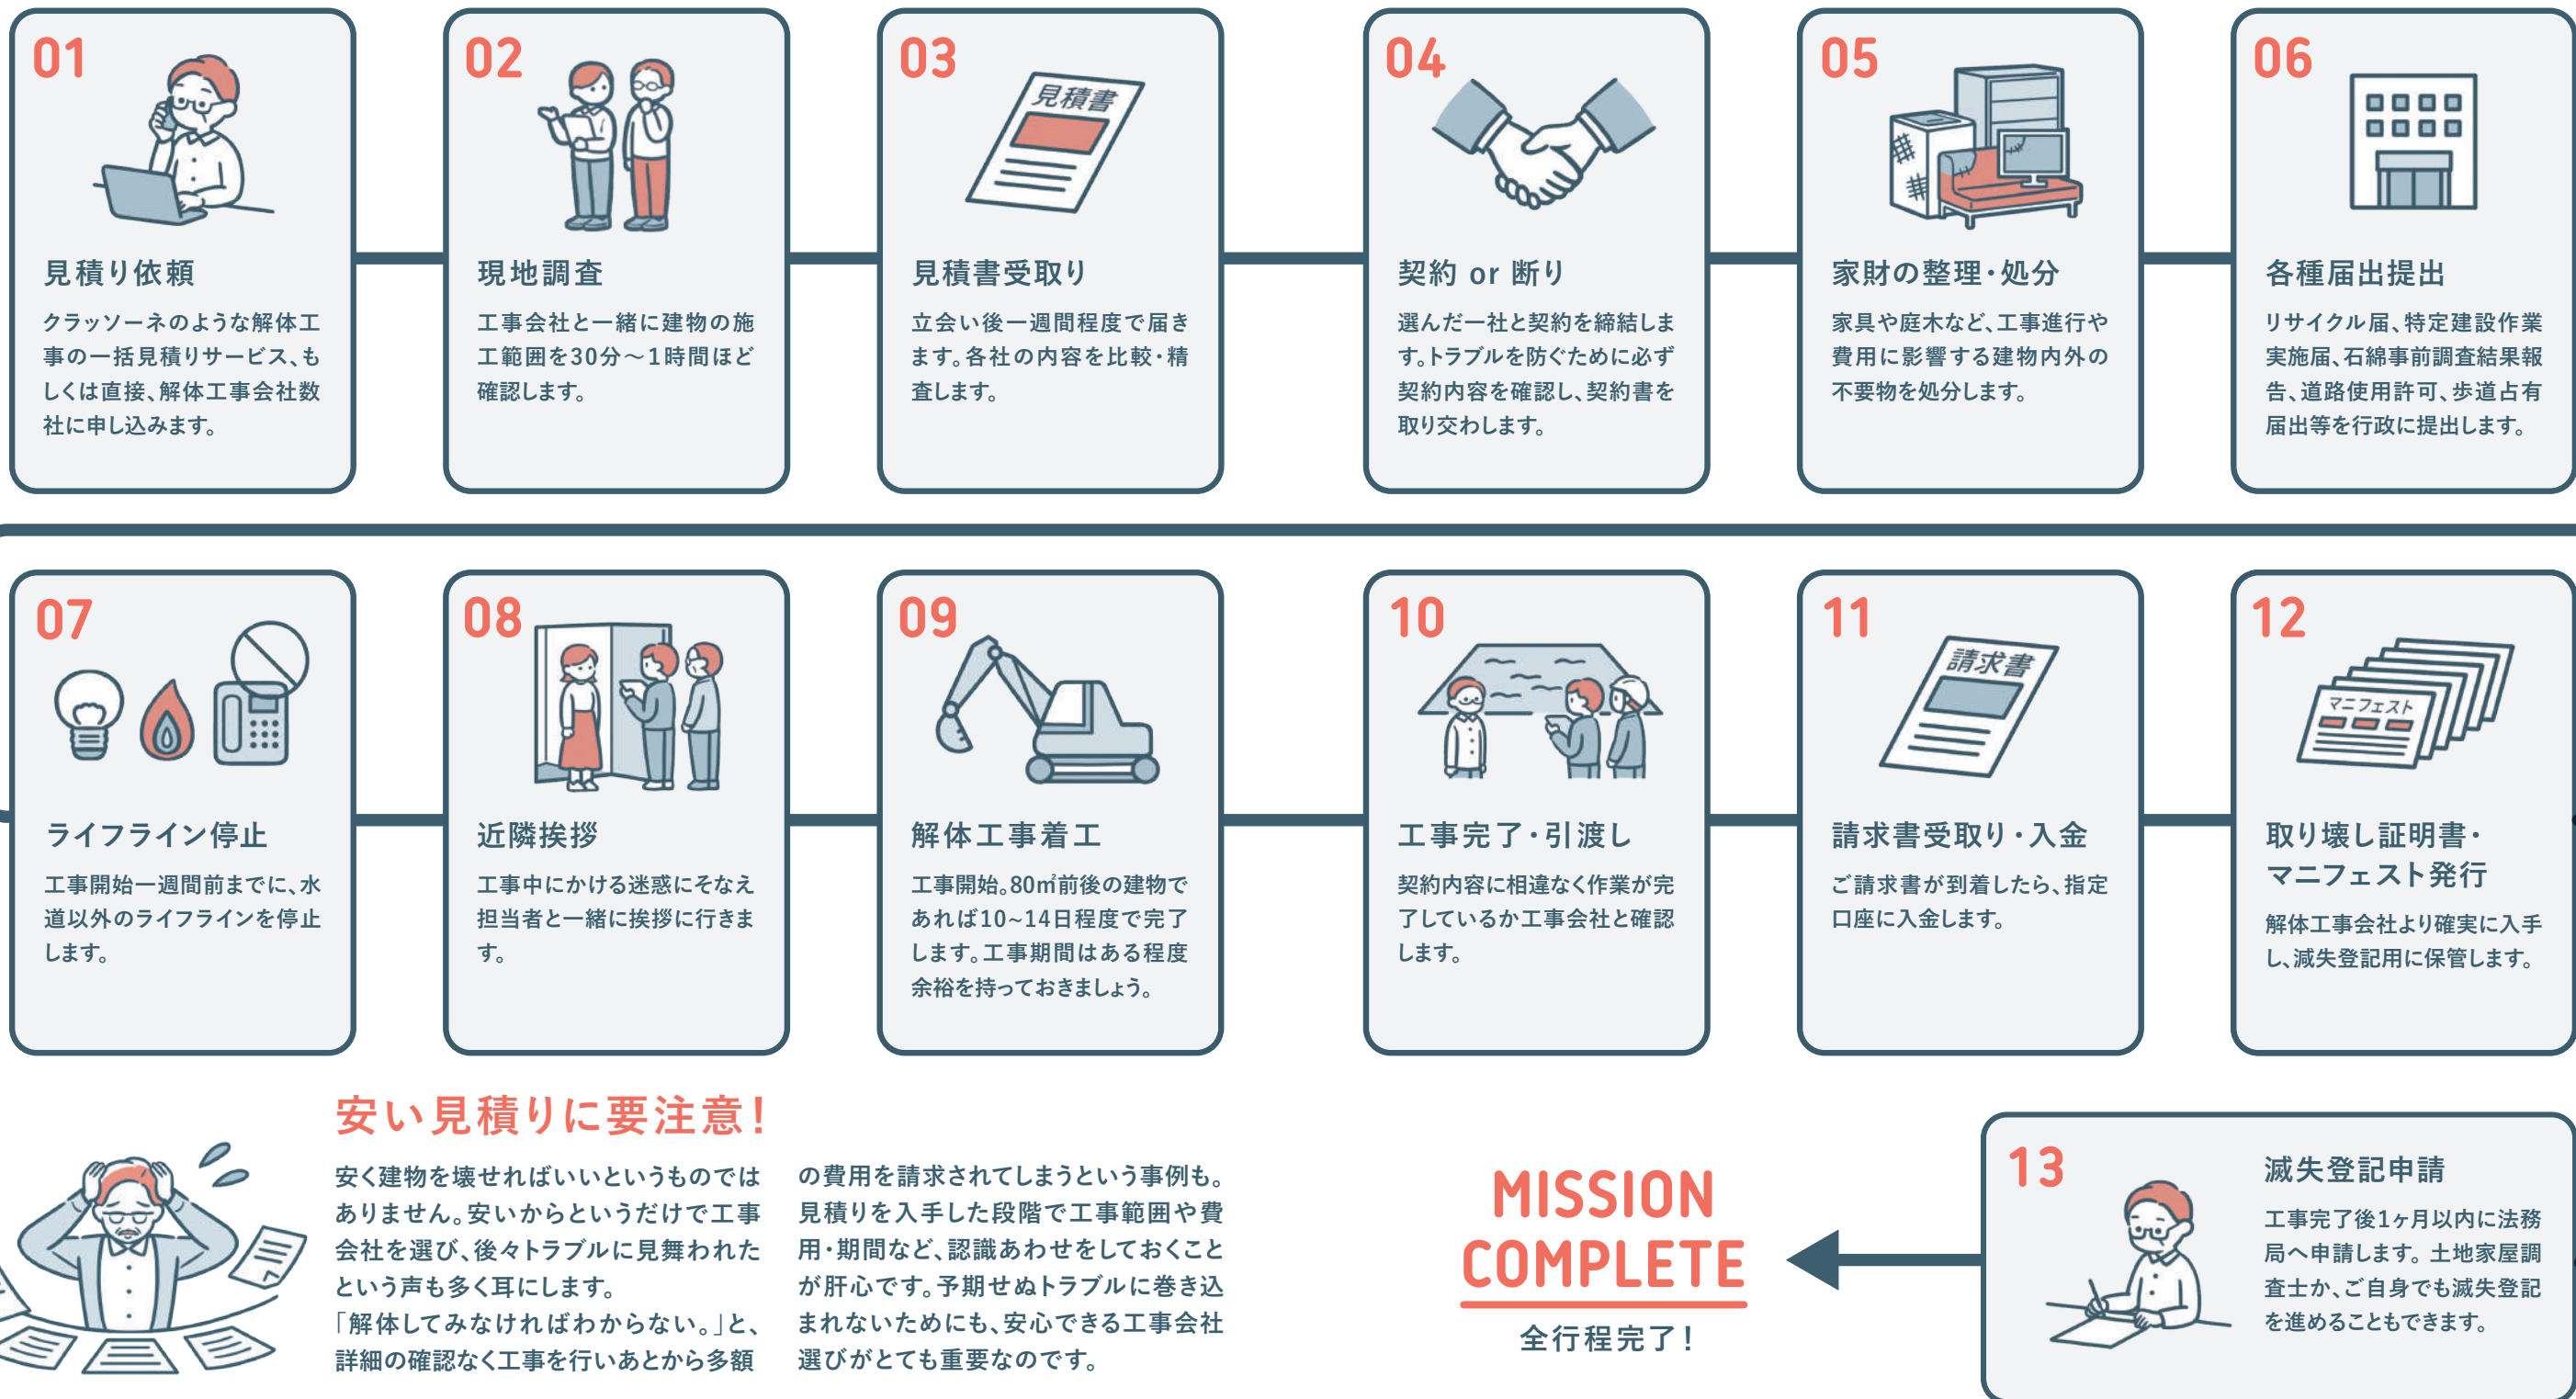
01
見積り依頼
クラッソーネのような解体工事の一括見積りサービス、もしくは直接、解体工事会社数社に申し込みます。

02
現地調査
工事会社と一緒に建物の施工範囲を30分～1時間ほど確認します。

03
見積書
見積書受取り
立会い後一週間程度で届きます。各社の内容を比較・精査します。

04
契約 or 断り
選んだ一社と契約を締結します。トラブルを防ぐために必ず契約内容を確認し、契約書を取り交わします。

05
家財の整理・処分
家具や庭木など、工事進行や費用に影響する建物内外の不要物を処分します。

06
各種届出提出
リサイクル届、特定建設作業実施届、石綿事前調査結果報告、道路使用許可、歩道占有届出等を行政に提出します。

07
ライフライン停止
工事開始一週間前までに、水道以外のライフラインを停止します。

08
近隣挨拶
工事中にかける迷惑にそなえ担当者と一緒に挨拶に行きます。

09
解体工事着工
工事開始。80㎡前後の建物であれば10~14日程度で完了します。工事期間はある程度余裕を持っておきましょう。

10
工事完了・引渡し
契約内容に相違なく作業が完了しているか工事会社と確認します。

11
請求書
請求書受取り・入金
ご請求書が到着したら、指定口座に入金します。

12
マニフェスト
取り壊し証明書・マニフェスト発行
解体工事会社より確実に入手し、滅失登記用に保管します。

安い見積りに要注意！
安く建物を壊せればいいというものではありません。安いからというだけで工事会社を選び、後々トラブルに見舞われたという声も多く耳にします。
「解体してみなければわからない。」と、詳細の確認なく工事を行いあとから多額の費用を請求されてしまうという事例も。見積りを入手した段階で工事範囲や費用・期間など、認識あわせをしておくことが肝心です。予期せぬトラブルに巻き込まれないためにも、安心できる工事会社選びがとても重要なのです。

MISSION COMPLETE
全行程完了！

13
滅失登記申請
工事完了後1ヶ月以内に法務局へ申請します。土地家屋調査士か、ご自身でも滅失登記を進めることもできます。